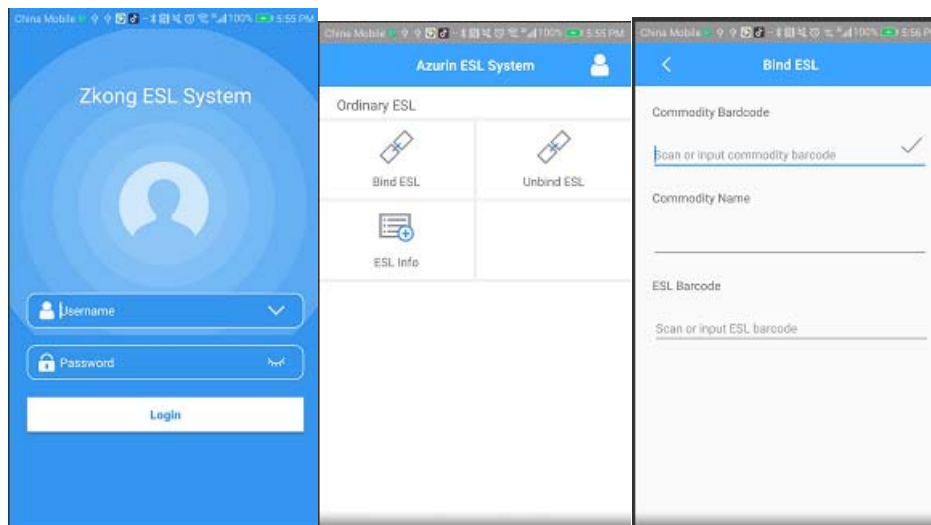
China Mobile 100% 5:55 PM

Zkong ESL System

Username

Password

Login

China Mobile 100% 5:55 PM

Azurin ESL System

Ordinary ESL

Bind ESL

Unbind ESL

ESL Info

China Mobile 100% 5:56 PM

Bind ESL

Commodity Bardcode

Scan or input commodity barcode

Commodity Name

ESL Barcode

Scan or input ESL barcode